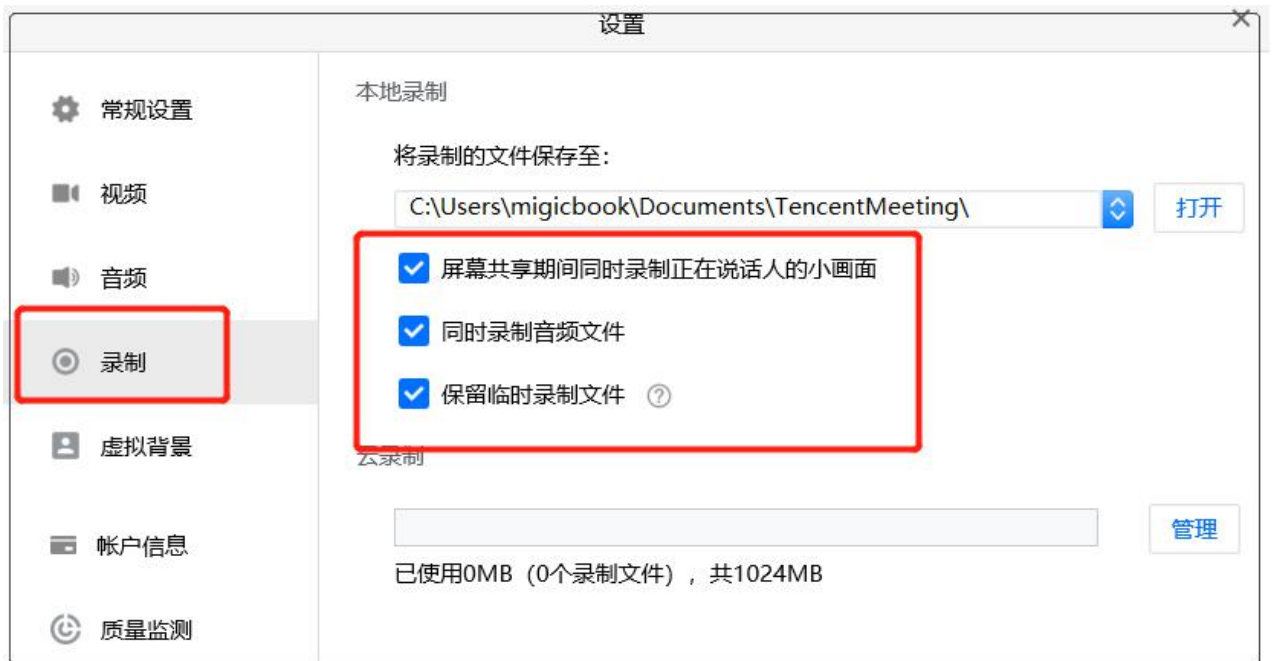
设置

常规设置

视频

音频

录制

虚拟背景

帐户信息

质量监测

本地录制

将录制的文件保存至：

C:\Users\migicbook\Documents\TencentMeeting\

打开

屏幕共享期间同时录制正在说话人的小画面

同时录制音频文件

保留临时录制文件

云录制

管理

已使用0MB（0个录制文件），共1024MB